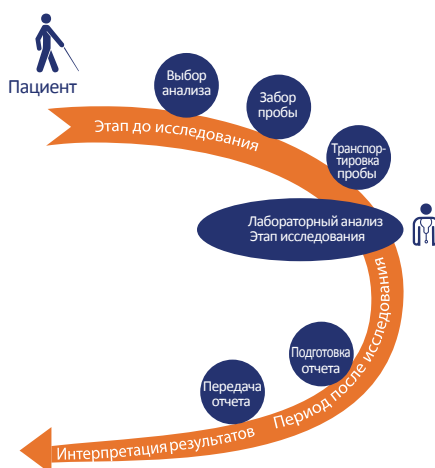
Пациент

Выбор анализа

Забор пробы

Транспортировка пробы

Этап до исследования

Лабораторный анализ
Этап исследования

Период после исследования

Подготовка отчета

Передача отчета

Интерпретация результатов